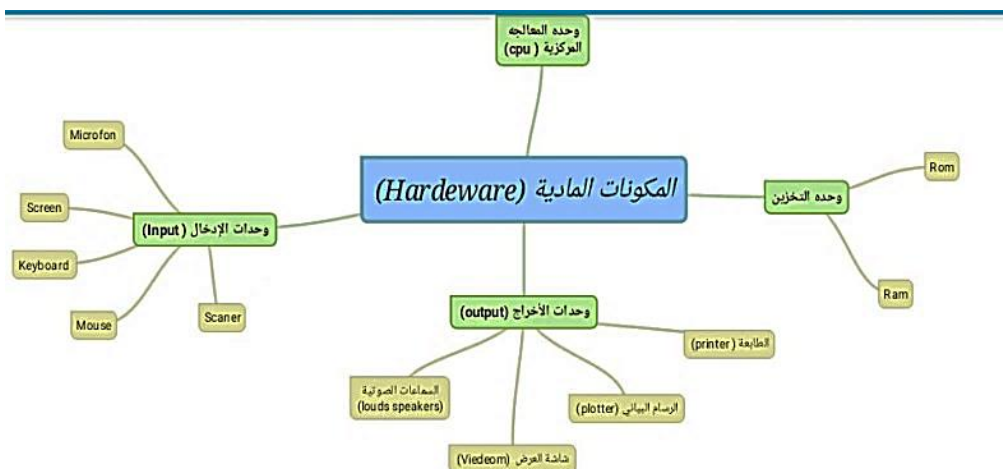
وحده المعالجه المركزية ( cpu )

Microfon

المكونات المادية (Hardeware)

Rom

وحده التخزين

Screen

وحدات الإدخال ( Input )

Keyboard

Ram

Scaner

Mouse

وحدات الأخراج (output)

الطابعة (printer)

السماعات الصوتية (louds speakers)

الرسام البياني (plotter)

شاشة العرض (Viedeom)